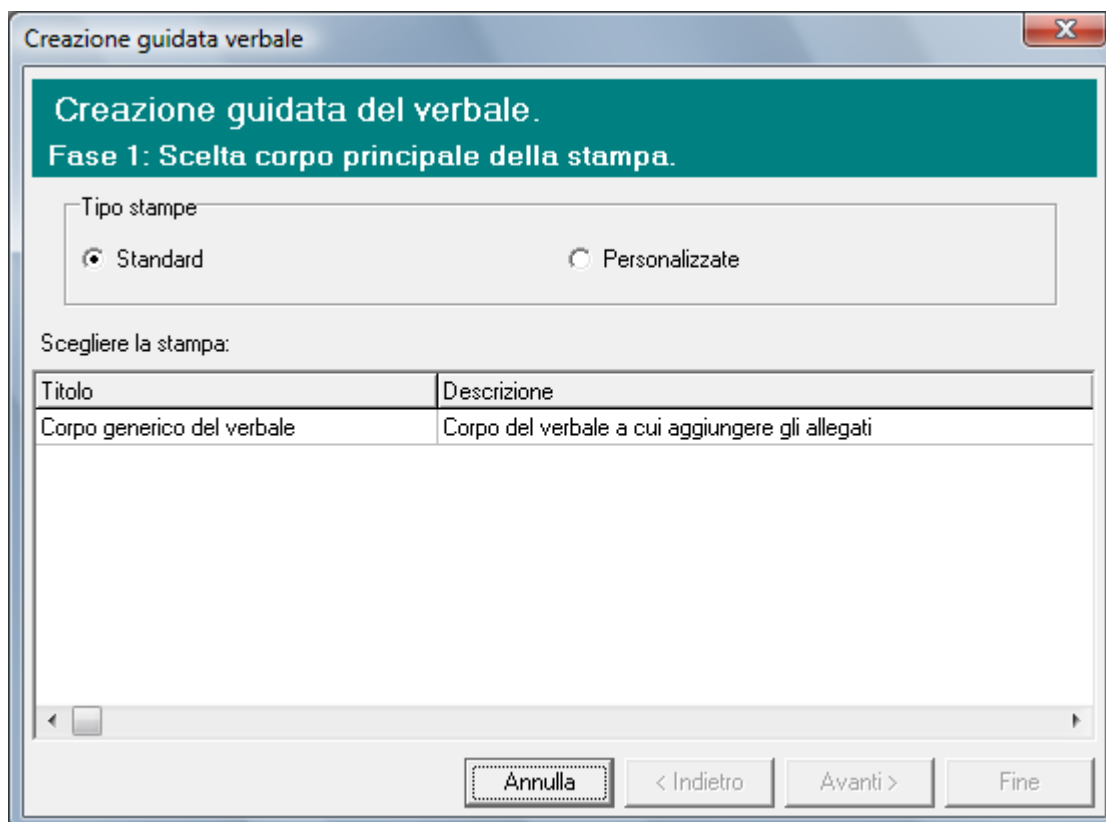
Creazione guidata verbale

Creazione guidata del verbale.
Fase 1: Scelta corpo principale della stampa.

Tipo stampe

Standard

Personalizzate

Scegliere la stampa:

| Titolo | Descrizione |
|---|---|
| Corpo generico del verbale | Corpo del verbale a cui aggiungere gli allegati |

Annulla

< Indietro

Avanti >

Fine